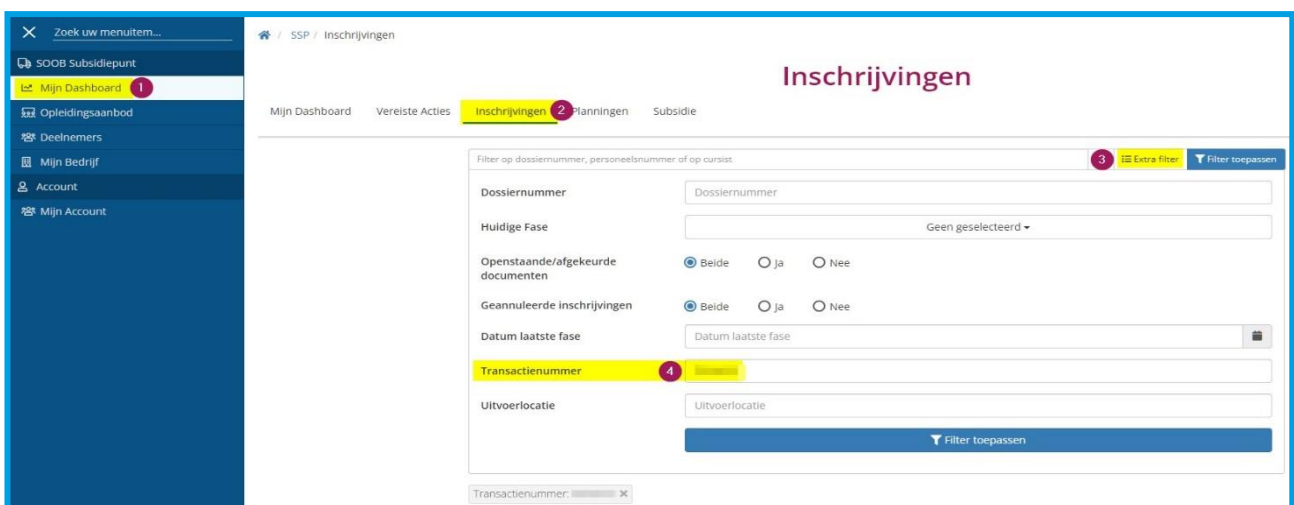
Zoek uw menuitem...

SOOB Subsidiepunt

Mijn Dashboard 1

Opleidingsaanbod

Deelnemers

Mijn Bedrijf

Account

Mijn Account

/ SSP / Inschrijvingen

Inschrijvingen

Mijn Dashboard Vereiste Acties Inschrijvingen 2 Planningen Subsidie

Filter op dossiernummer, personeelsnummer of op cursist 3 Extra filter Filter toepassen

Dossiernummer Dossiernummer

Huidige Fase Geen geselecteerd

Openstaande/afgekeurde documenten Beide Ja Nee

Geannuleerde inschrijvingen Beide Ja Nee

Datum laatste fase Datum laatste fase

Transactienummer 4 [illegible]

Uitvoerlocatie Uitvoerlocatie

Filter toepassen

Transactienummer: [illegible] ×